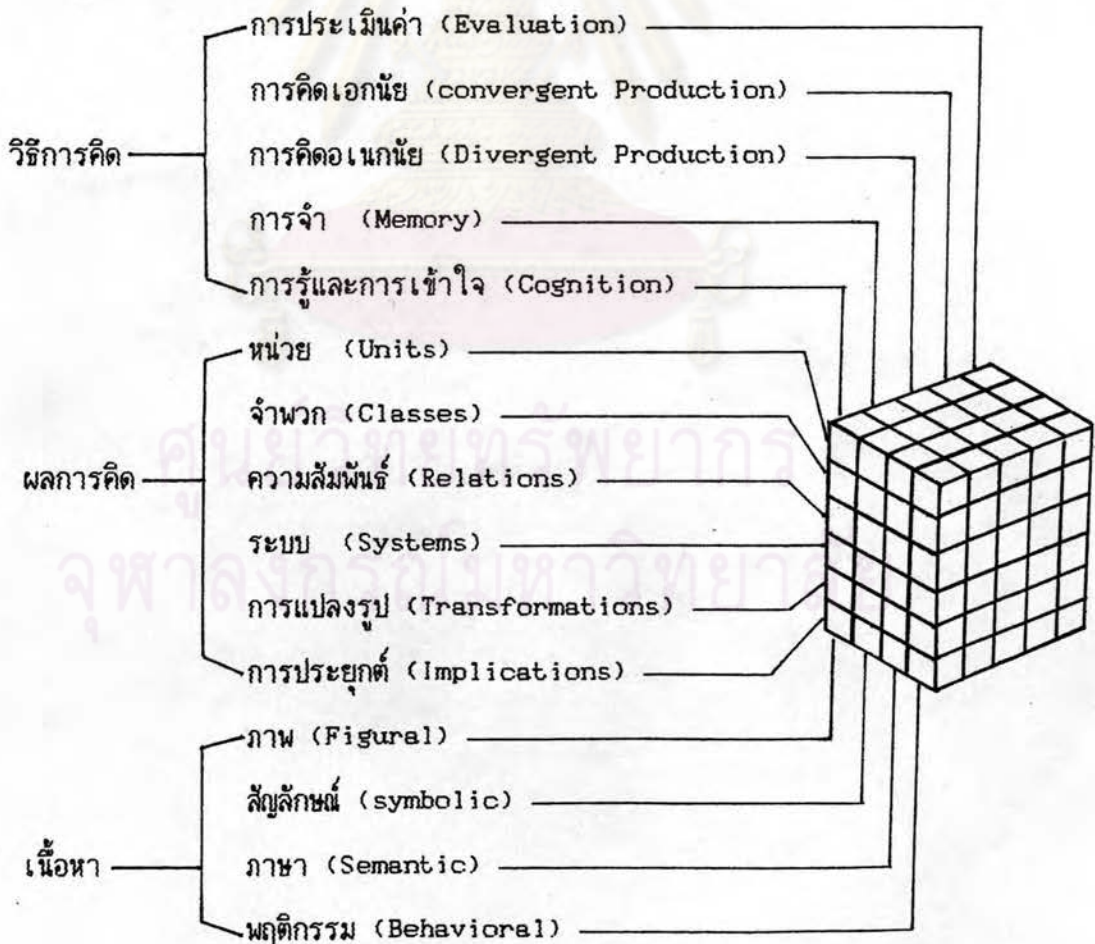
วิธีการคิด

การประเมินค่า (Evaluation)

การคิดเอกนัย (convergent Production)

การคิดอเนกนัย (Divergent Production)

การจำ (Memory)

การรู้และการเข้าใจ (Cognition)

ผลการคิด

หน่วย (Units)

จำพวก (Classes)

ความสัมพันธ์ (Relations)

ระบบ (Systems)

การแปลงรูป (Transformations)

การประยุกต์ (Implications)

เนื้อหา

ภาพ (Figural)

สัญลักษณ์ (symbolic)

ภาษา (Semantic)

พฤติกรรม (Behavioral)

ศูนย์วิทยทรัพยากร
จุฬาลงกรณ์มหาวิทยาลัย